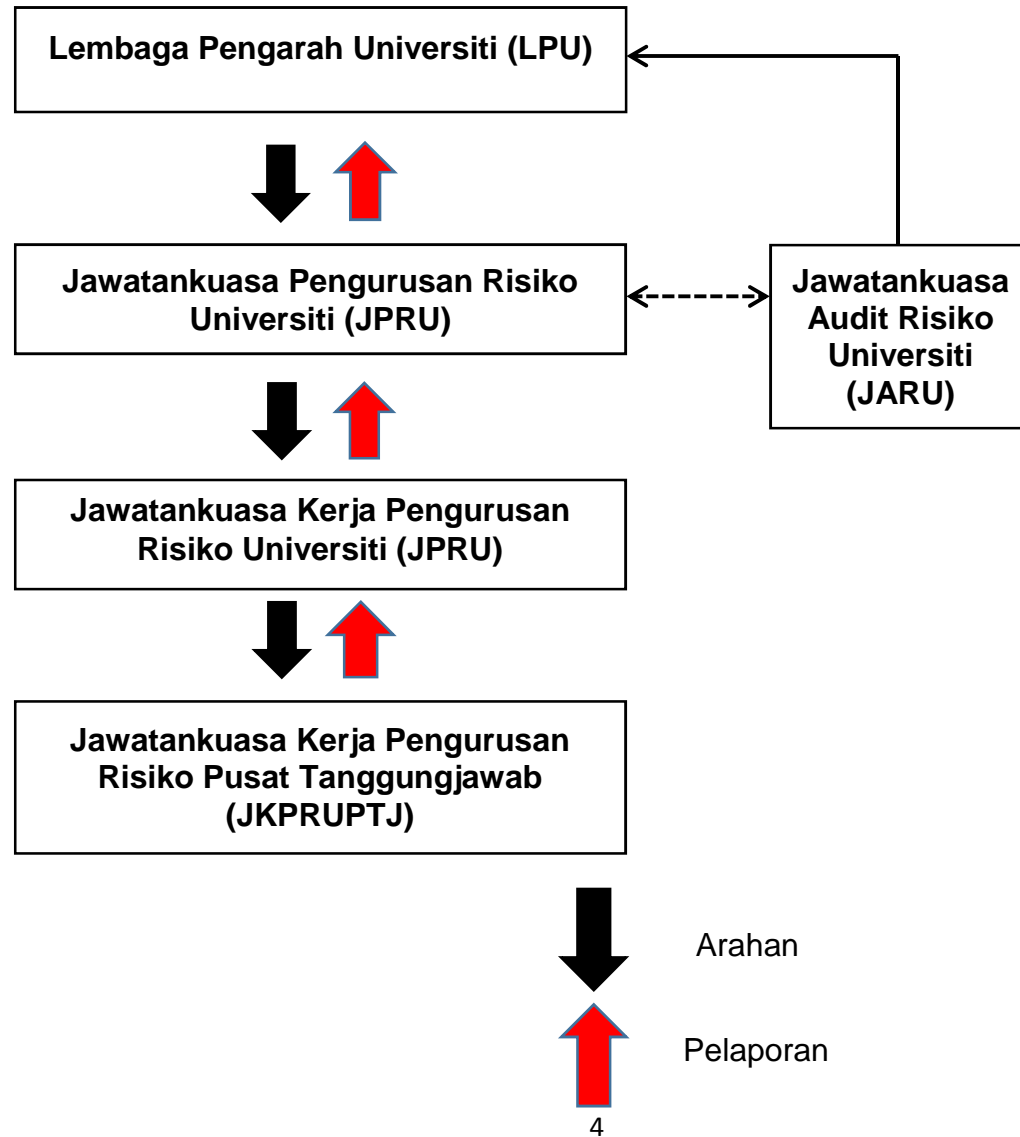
Lembaga Pengarah Universiti (LPU)

Jawatankuasa Pengurusan Risiko Universiti (JPRU)

Jawatankuasa Audit Risiko Universiti (JARU)

Jawatankuasa Kerja Pengurusan Risiko Universiti (JPRU)

Jawatankuasa Kerja Pengurusan Risiko Pusat Tanggungjawab (JKPRUPTJ)

Arahan

Pelaporan

4